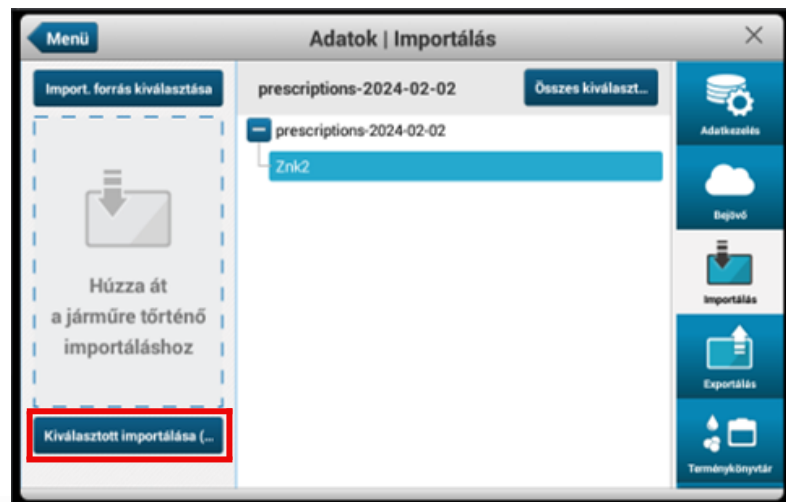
Menü

Adatok | Importálás

×

Import. forrás kiválasztása

Húzza át a járműre történő importáláshoz

Kiválasztott importálása (...

prescriptions-2024-02-02

Összes kiválaszt...

prescriptions-2024-02-02

Znk2

Adatkezelés

Bejövő

Importálás

Exportálás

Terménykönyvtár